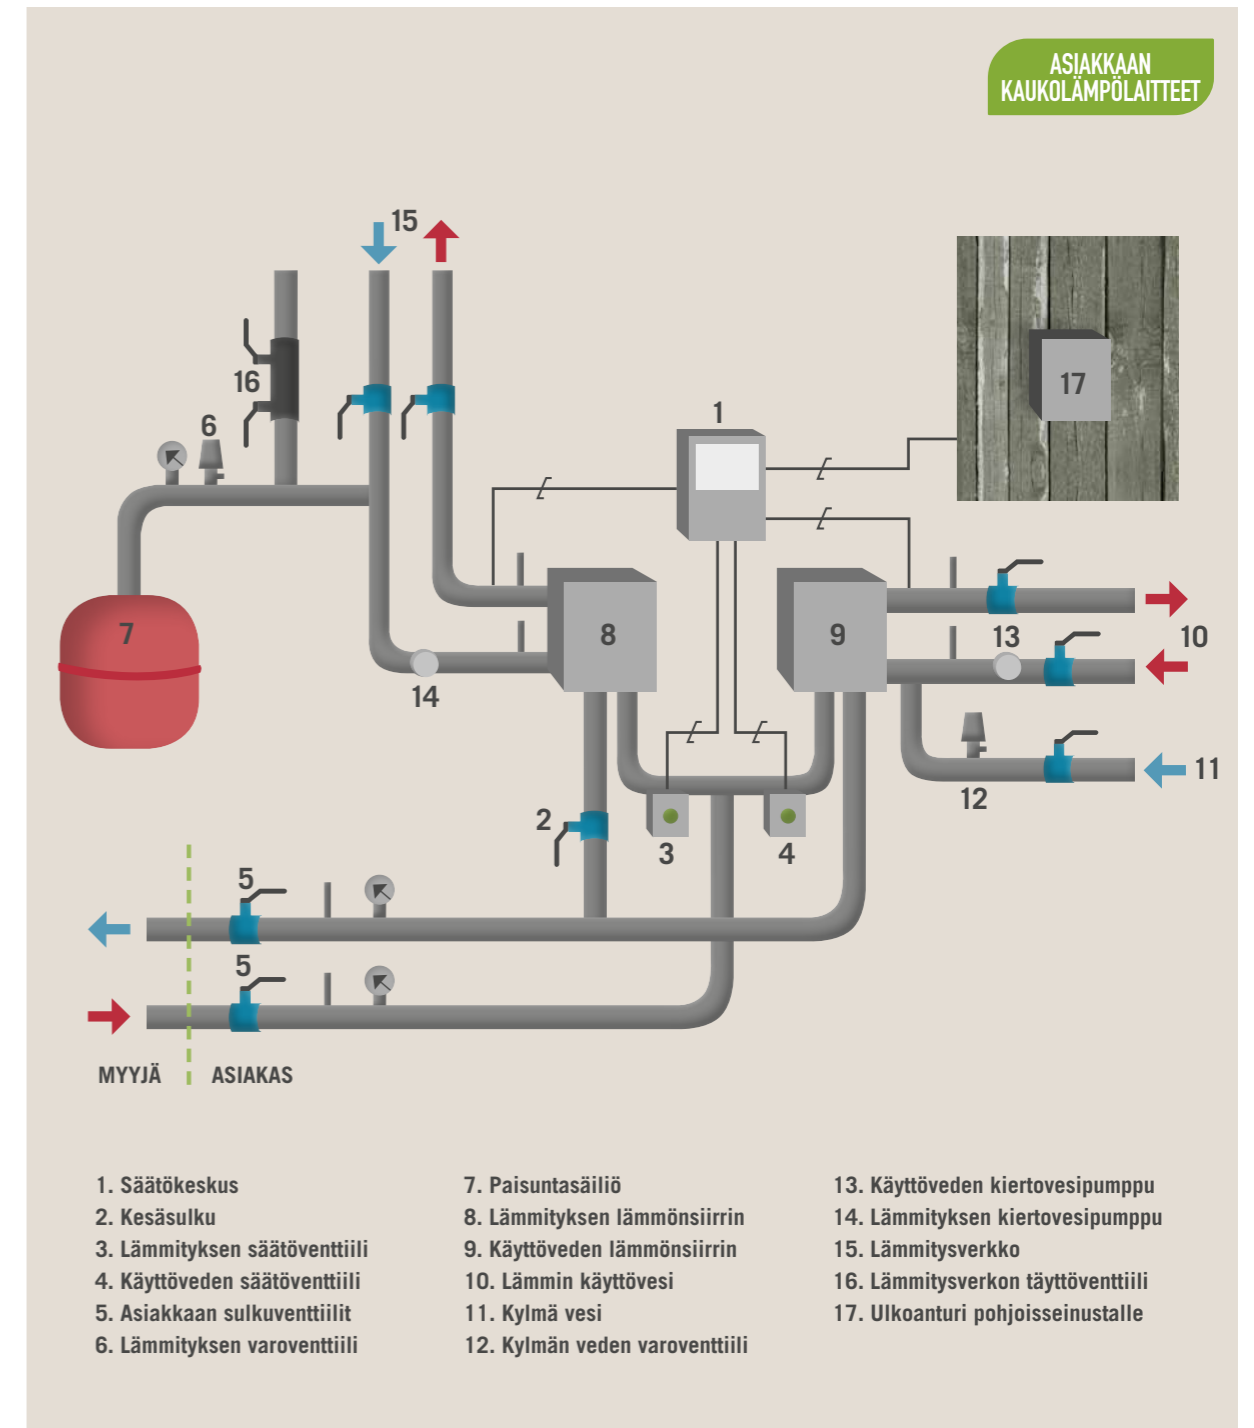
ASIAKKAAN KAUKOLÄMPÖLAITTEET

15
16
6
1
17
7
8
9
10
13
14
11
12
2
3
4
5
5

MYYJÄ
ASIAKAS

1. Säätökeskus
2. Kesäsulku
3. Lämmityksen säätöventtiili
4. Käyttöveden säätöventtiili
5. Asiakkaan sulkuventtiilit
6. Lämmityksen varoventtiili

7. Paisuntasäiliö
8. Lämmityksen lämmönsiirrin
9. Käyttöveden lämmönsiirrin
10. Lämmin käyttövesi
11. Kylmä vesi
12. Kylmän veden varoventtiili

13. Käyttöveden kiertovesipumppu
14. Lämmityksen kiertovesipumppu
15. Lämmitysverkko
16. Lämmitysverkon täyttöventtiili
17. Ulkoanturi pohjoisseinustalle